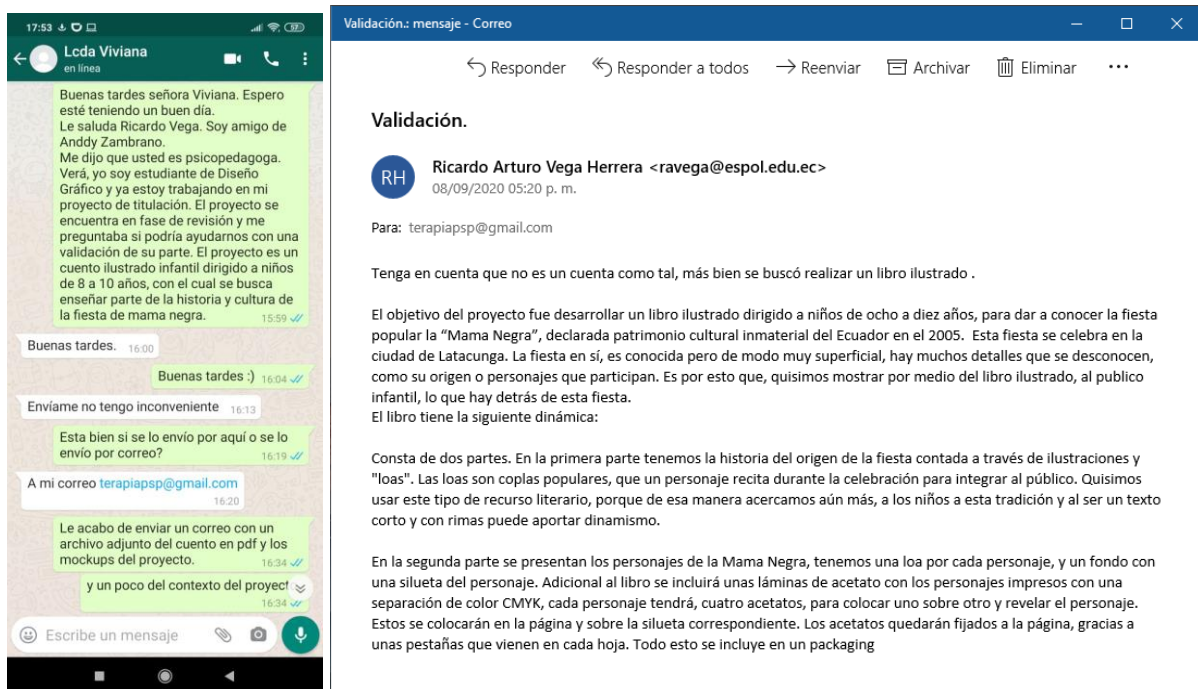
17:53

Lcda Viviana
en línea

Buenas tardes señora Viviana. Espero esté teniendo un buen día.
Le saluda Ricardo Vega. Soy amigo de Anddy Zambrano.
Me dijo que usted es psicopedagoga. Verá, yo soy estudiante de Diseño Gráfico y ya estoy trabajando en mi proyecto de titulación. El proyecto se encuentra en fase de revisión y me preguntaba si podría ayudarnos con una validación de su parte. El proyecto es un cuento ilustrado infantil dirigido a niños de 8 a 10 años, con el cual se busca enseñar parte de la historia y cultura de la fiesta de mama negra. 15:59

Buenas tardes. 16:00

Buenas tardes :) 16:04

Envíame no tengo inconveniente 16:13

Esta bien si se lo envío por aquí o se lo envío por correo? 16:19

A mi correo terapiapsp@gmail.com 16:20

Le acabo de enviar un correo con un archivo adjunto del cuento en pdf y los mockups del proyecto. 16:34

y un poco del contexto del proyect 16:34

Escribe un mensaje

Validación.: mensaje - Correo

Responder   Responder a todos   Reenviar   Archivar   Eliminar   ...

Validación.

RH
Ricardo Arturo Vega Herrera <ravega@espol.edu.ec>
08/09/2020 05:20 p. m.

Para: terapiapsp@gmail.com

Tenga en cuenta que no es un cuenta como tal, más bien se buscó realizar un libro ilustrado .

El objetivo del proyecto fue desarrollar un libro ilustrado dirigido a niños de ocho a diez años, para dar a conocer la fiesta popular la “Mama Negra”, declarada patrimonio cultural inmaterial del Ecuador en el 2005. Esta fiesta se celebra en la ciudad de Latacunga. La fiesta en sí, es conocida pero de modo muy superficial, hay muchos detalles que se desconocen, como su origen o personajes que participan. Es por esto que, quisimos mostrar por medio del libro ilustrado, al publico infantil, lo que hay detrás de esta fiesta.
El libro tiene la siguiente dinámica:

Consta de dos partes. En la primera parte tenemos la historia del origen de la fiesta contada a través de ilustraciones y "loas". Las loas son coplas populares, que un personaje recita durante la celebración para integrar al público. Quisimos usar este tipo de recurso literario, porque de esa manera acercamos aún más, a los niños a esta tradición y al ser un texto corto y con rimas puede aportar dinamismo.

En la segunda parte se presentan los personajes de la Mama Negra, tenemos una loa por cada personaje, y un fondo con una silueta del personaje. Adicional al libro se incluirá unas láminas de acetato con los personajes impresos con una separación de color CMYK, cada personaje tendrá, cuatro acetatos, para colocar uno sobre otro y revelar el personaje. Estos se colocarán en la página y sobre la silueta correspondiente. Los acetatos quedarán fijados a la página, gracias a unas pestañas que vienen en cada hoja. Todo esto se incluye en un packaging